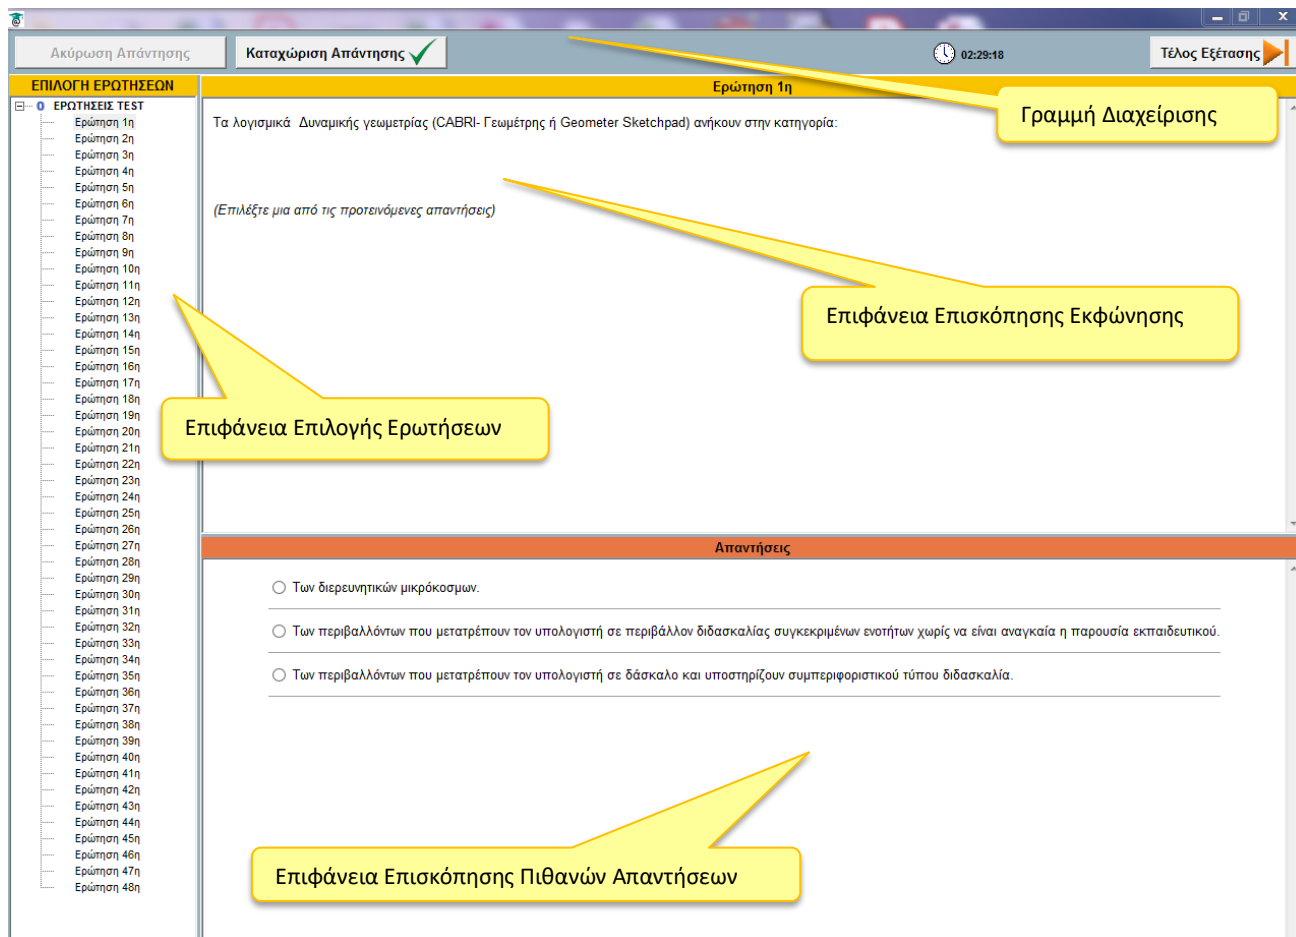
Ακύρωση Απάντησης
Καταχώριση Απάντησης
02:29:18
Τέλος Εξέτασης

ΕΠΙΛΟΓΗ ΕΡΩΤΗΣΕΩΝ
0 ΕΡΩΤΗΣΕΙΣ TEST
Ερώτηση 1η
Ερώτηση 2η
Ερώτηση 3η
Ερώτηση 4η
Ερώτηση 5η
Ερώτηση 6η
Ερώτηση 7η
Ερώτηση 8η
Ερώτηση 9η
Ερώτηση 10η
Ερώτηση 11η
Ερώτηση 12η
Ερώτηση 13η
Ερώτηση 14η
Ερώτηση 15η
Ερώτηση 16η
Ερώτηση 17η
Ερώτηση 18η
Ερώτηση 19η
Ερώτηση 20η
Ερώτηση 21η
Ερώτηση 22η
Ερώτηση 23η
Ερώτηση 24η
Ερώτηση 25η
Ερώτηση 26η
Ερώτηση 27η
Ερώτηση 28η
Ερώτηση 29η
Ερώτηση 30η
Ερώτηση 31η
Ερώτηση 32η
Ερώτηση 33η
Ερώτηση 34η
Ερώτηση 35η
Ερώτηση 36η
Ερώτηση 37η
Ερώτηση 38η
Ερώτηση 39η
Ερώτηση 40η
Ερώτηση 41η
Ερώτηση 42η
Ερώτηση 43η
Ερώτηση 44η
Ερώτηση 45η
Ερώτηση 46η
Ερώτηση 47η
Ερώτηση 48η

Ερώτηση 1η

Τα λογισμικά Δυναμικής γεωμετρίας (CABRI- Γεωμέτρης ή Geometer Sketchpad) ανήκουν στην κατηγορία:

(Επιλέξτε μια από τις προτεινόμενες απαντήσεις)

Γραμμή Διαχείρισης

Επιφάνεια Επισκόπησης Εκφώνησης

Επιφάνεια Επιλογής Ερωτήσεων

Απαντήσεις

Των διερευνητικών μικρόκοσμων.

Των περιβαλλόντων που μετατρέπουν τον υπολογιστή σε περιβάλλον διδασκαλίας συγκεκριμένων ενοτήτων χωρίς να είναι αναγκαία η παρουσία εκπαιδευτικού.

Των περιβαλλόντων που μετατρέπουν τον υπολογιστή σε δάσκαλο και υποστηρίζουν συμπεριφοριστικού τύπου διδασκαλία.

Επιφάνεια Επισκόπησης Πιθανών Απαντήσεων